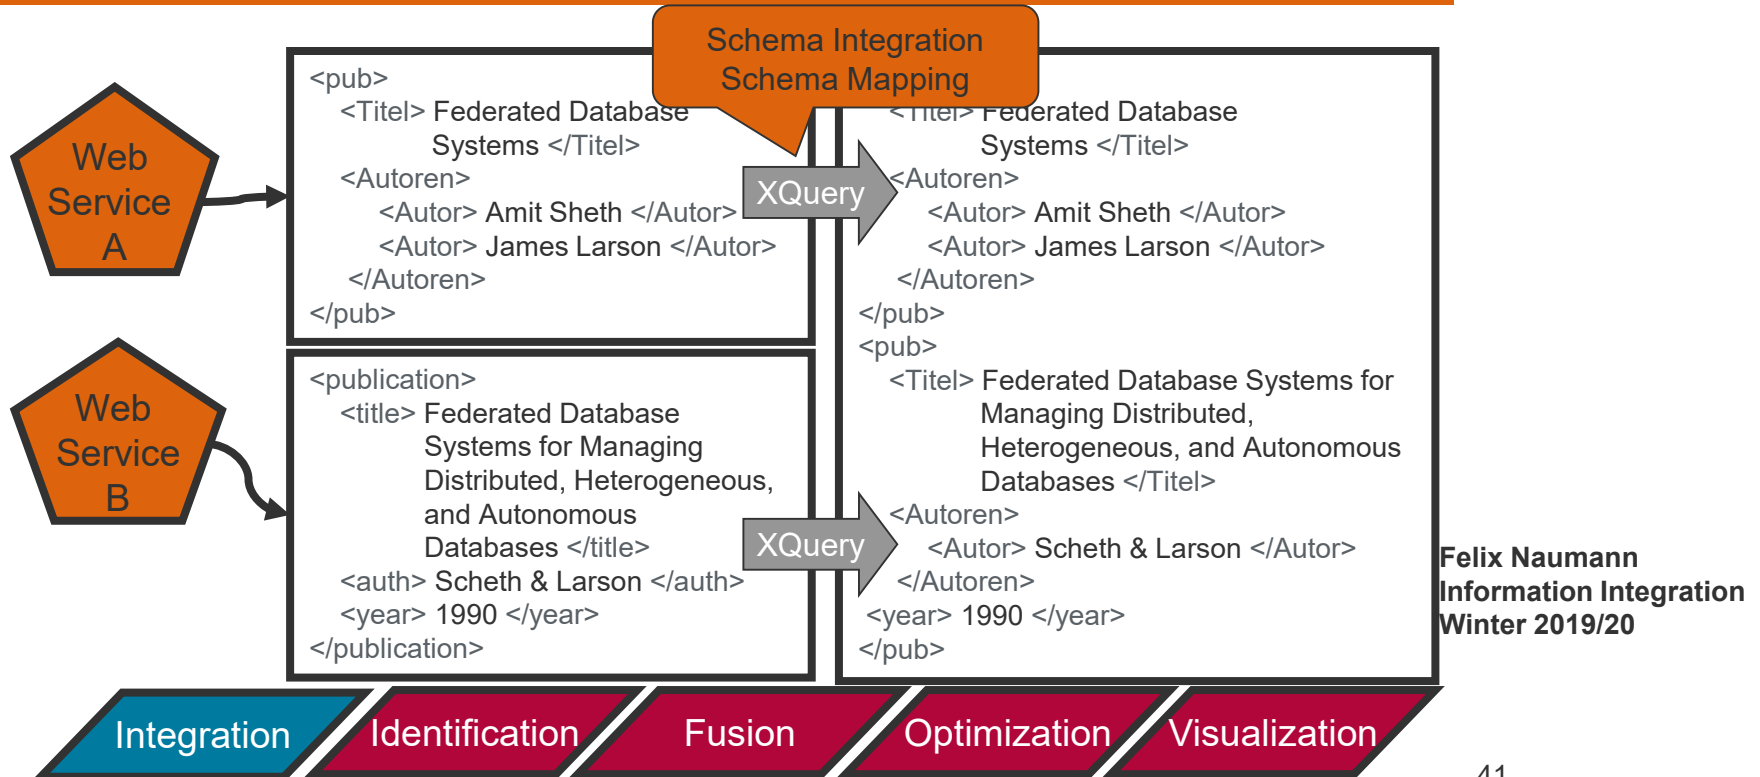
Schema Integration
Schema Mapping

Web Service A

<pub>
<Titel> Federated Database Systems </Titel>
<Autoren>
<Autor> Amit Sheth </Autor>
<Autor> James Larson </Autor>
</Autoren>
</pub>

XQuery

<Titel> Federated Database Systems </Titel>
<Autoren>
<Autor> Amit Sheth </Autor>
<Autor> James Larson </Autor>
</Autoren>
</pub>
<pub>
<Titel> Federated Database Systems for Managing Distributed, Heterogeneous, and Autonomous Databases </Titel>
<Autoren>
<Autor> Scheth & Larson </Autor>
</Autoren>
<year> 1990 </year>
</pub>

Web Service B

<publication>
<title> Federated Database Systems for Managing Distributed, Heterogeneous, and Autonomous Databases </title>
<auth> Scheth & Larson </auth>
<year> 1990 </year>
</publication>

XQuery

Felix Naumann
Information Integration
Winter 2019/20

Integration
Identification
Fusion
Optimization
Visualization

41